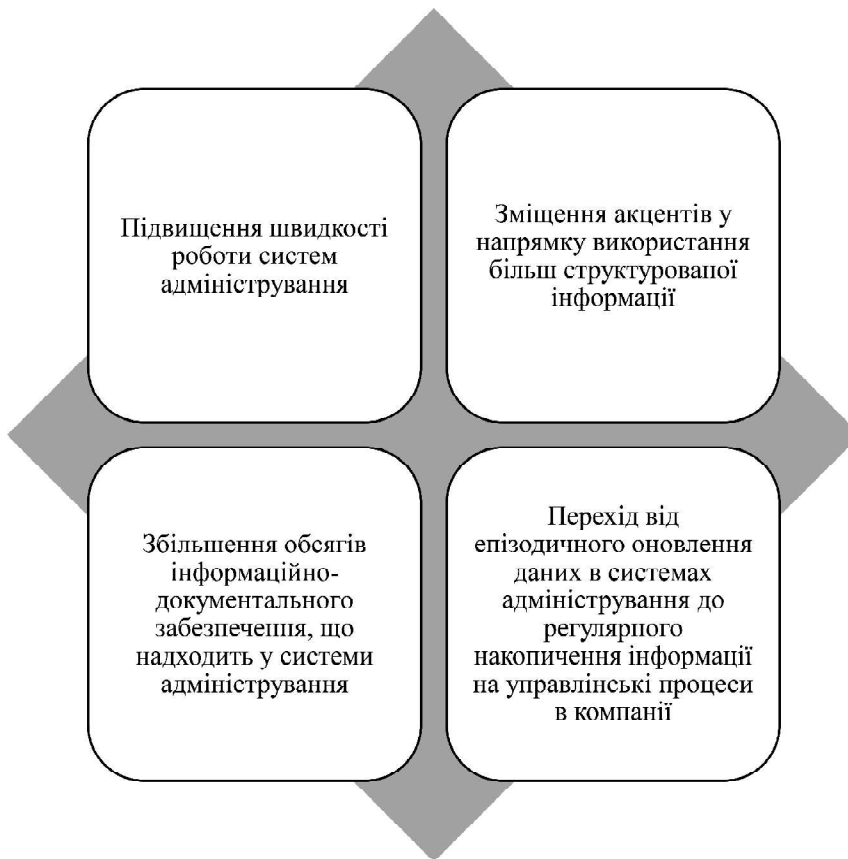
Підвищення швидкості роботи систем адміністрування

Зміщення акцентів у напрямку використання більш структуровапої інформації

Збільшення обсягів інформаційно-документального забезпечешія, що надходить у системи адміністрування

Перехід від епізодичного оновлення даних в системах адміністрування до регулярпого накопичення інформації на управлінські процеси в компанії